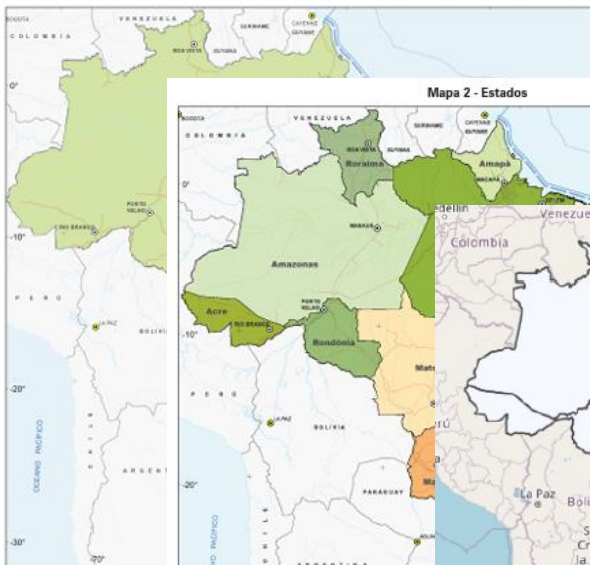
BOGOTÁ
VENEZUELA
COLÔMBIA
BOA VISTA
GUIANA
SURINAME
CAYENNE
GUYANE
0°
PORTO VELHO
RIO BRANCO
-10°
PERU
LA PAZ
BOLÍVIA
-20°
OCEANO PACÍFICO
CHILE
ARGENTINA
-30°
-70°

Mapa 2 - Estados
BOGOTÁ
VENEZUELA
COLÔMBIA
BOA VISTA
GUYANA
SURINAME
CAYENNE
GUYANE
Roraima
Amapá
MACAPÁ
0°
MANAUS
Amazonas
-10°
Acre
RIO BRANCO
PORTO VELHO
Rondônia
PERU
LA PAZ
BOLÍVIA
-20°
PARAGUAY
OCEANO PACÍFICO
CHILE
ARGENTINA
Mat
Ma

Medellín
Venezuela
Colombia
Perú
La Paz
Boli